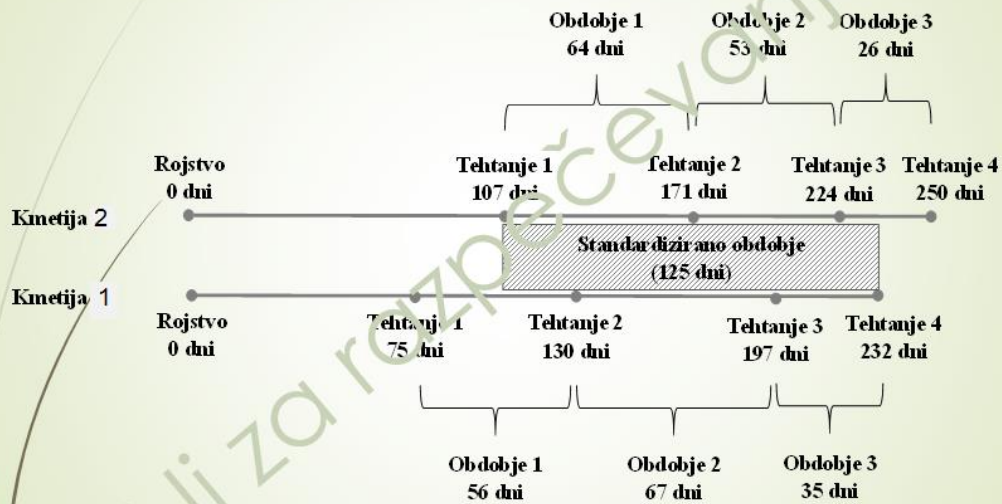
Obdobje 1
64 dni

Obdobje 2
53 dni

Obdobje 3
26 dni

Rojstvo
0 dni

Tehtanje 1
107 dni

Tehtanje 2
171 dni

Tehtanje 3
224 dni

Tehtanje 4
250 dni

Kmetija 2

Standardizirano obdobje
(125 dni)

Kmetija 1

Rojstvo
0 dni

Tehtanje 1
75 dni

Tehtanje 2
130 dni

Tehtanje 3
197 dni

Tehtanje 4
232 dni

Obdobje 1
56 dni

Obdobje 2
67 dni

Obdobje 3
35 dni

dli za razpečevanje